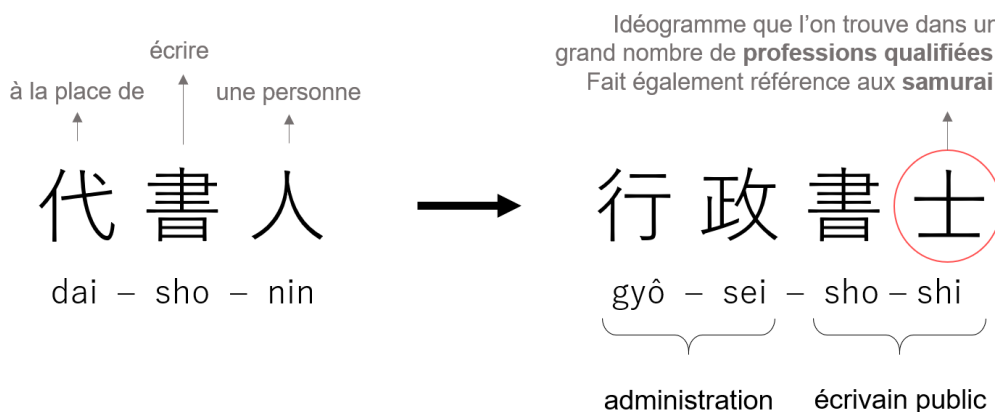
écrire

à la place de

une personne

代 書 人

dai – sho – nin

Idéogramme que l'on trouve dans ur grand nombre de **professions qualifiées** Fait également référence aux **samurai**

行 政 書 士

gyô – sei – sho – shi

administration

écrivain public